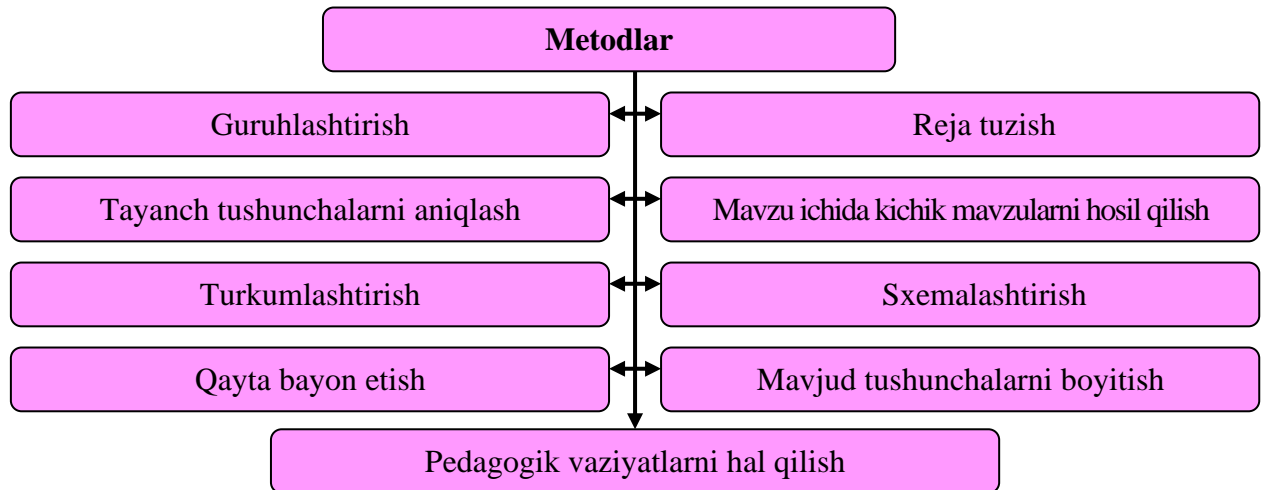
Metodlar

Guruhlashtirish

Reja tuzish

Tayanch tushunchalarni aniqlash

Mavzu ichida kichik mavzularni hosil qilish

Turkumlashtirish

Sxemalashtirish

Qayta bayon etish

Mavjud tushunchalarni boyitish

Pedagogik vaziyatlarni hal qilish